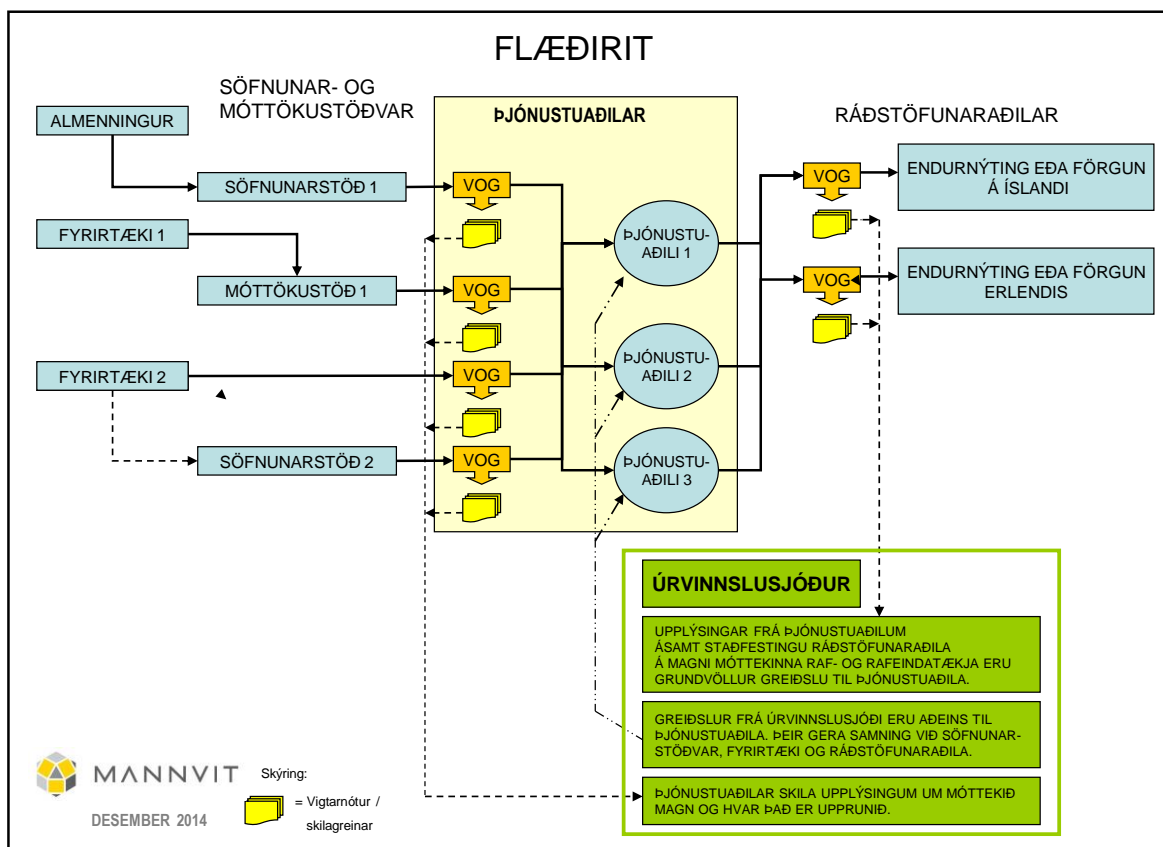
FLÆÐIRIT

SÖFNUNAR- OG MÓTTÖKUSTÖÐVAR

ÞJÓNUSTUAÐILAR

RÁÐSTÖFUNARAÐILAR

ALMENNINGUR

SÖFNUNARSTÖÐ 1

VOG

FYRIRTÆKI 1

MÓTTÖKUSTÖÐ 1

VOG

FYRIRTÆKI 2

VOG

SÖFNUNARSTÖÐ 2

VOG

ÞJÓNUSTU-AÐILI 1

ÞJÓNUSTU-AÐILI 2

ÞJÓNUSTU-AÐILI 3

VOG

ENDURNÝTING EÐA FÖRGUN Á ÍSLANDI

VOG

ENDURNÝTING EÐA FÖRGUN ERLENDIS

ÚRVINNSLUSJÓÐUR

UPPLÝSINGAR FRÁ ÞJÓNUSTUAÐILUM ÁSAMT STAÐFESTINGU RÁÐSTÖFUNARAÐILA Á MAGNI MÓTTEKINNA RAF- OG RAFEINDATÆKJA ERU GRUNDVÖLLUR GREIÐSLU TIL ÞJÓNUSTUAÐILA.

GREIÐSLUR FRÁ ÚRVINNSLUSJÓÐI ERU AÐEINS TIL ÞJÓNUSTUAÐILA. ÞEIR GERA SAMNING VIÐ SÖFNUNARSTÖÐVAR, FYRIRTÆKI OG RÁÐSTÖFUNARAÐILA.

ÞJÓNUSTUAÐILAR SKILA UPPLÝSINGUM UM MÓTTEKIÐ MAGN OG HVAR ÞAÐ ER UPPRUNIÐ.

MANNVIT

DESEMBER 2014

Skýring:

= Vigtarnótur / skilagreinar